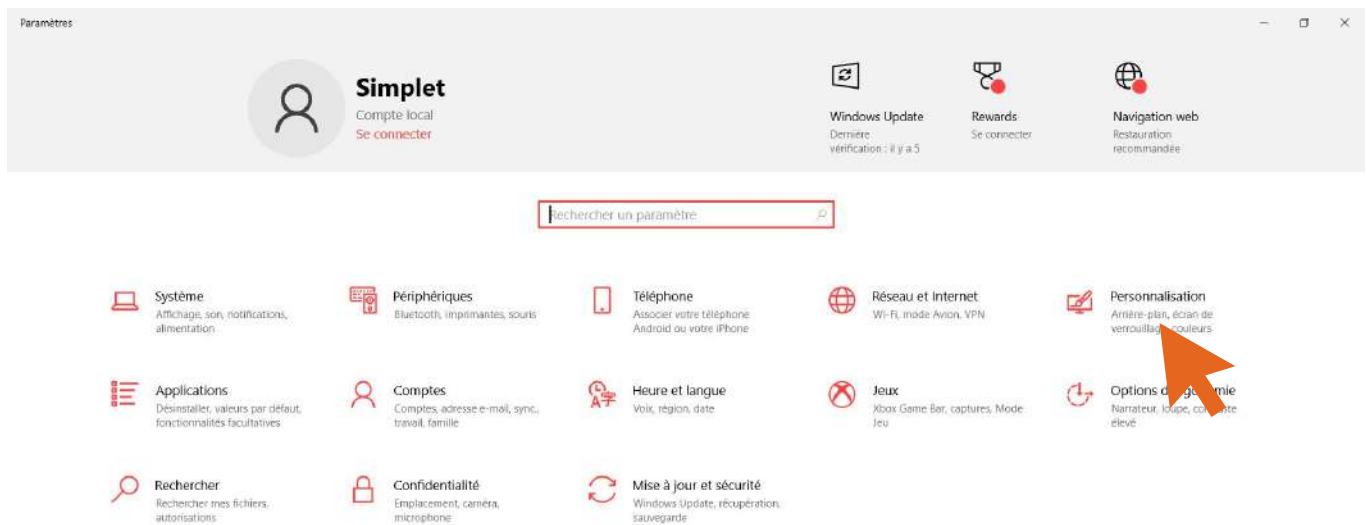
Paramètres

Simplet
Compte local
Se connecter

Windows Update
Dernière vérification : il y a 5

Rewards
Se connecter

Navigation web
Restauration recommandée

Rechercher un paramètre

Système
Affichage, son, notifications, alimentation

Périphériques
Bluetooth, imprimantes, souris

Téléphone
Associer votre téléphone Android ou votre iPhone

Réseau et Internet
Wi-Fi, mode Avion, VPN

Personnalisation
Arrière-plan, écran de verrouillage, couleurs

Applications
Désinstaller, valeurs par défaut, fonctionnalités facultatives

Comptes
Comptes, adresse e-mail, sync., travail, famille

Heure et langue
Voix, région, date

Jeux
Xbox Game Bar, captures, Mode Jeu

Options d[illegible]mie
Narrateur, loupe, co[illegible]ste élevé

Rechercher
Rechercher mes fichiers, autorisations

Confidentialité
Emplacement, caméra, microphone

Mise à jour et sécurité
Windows Update, récupération, sauvegarde